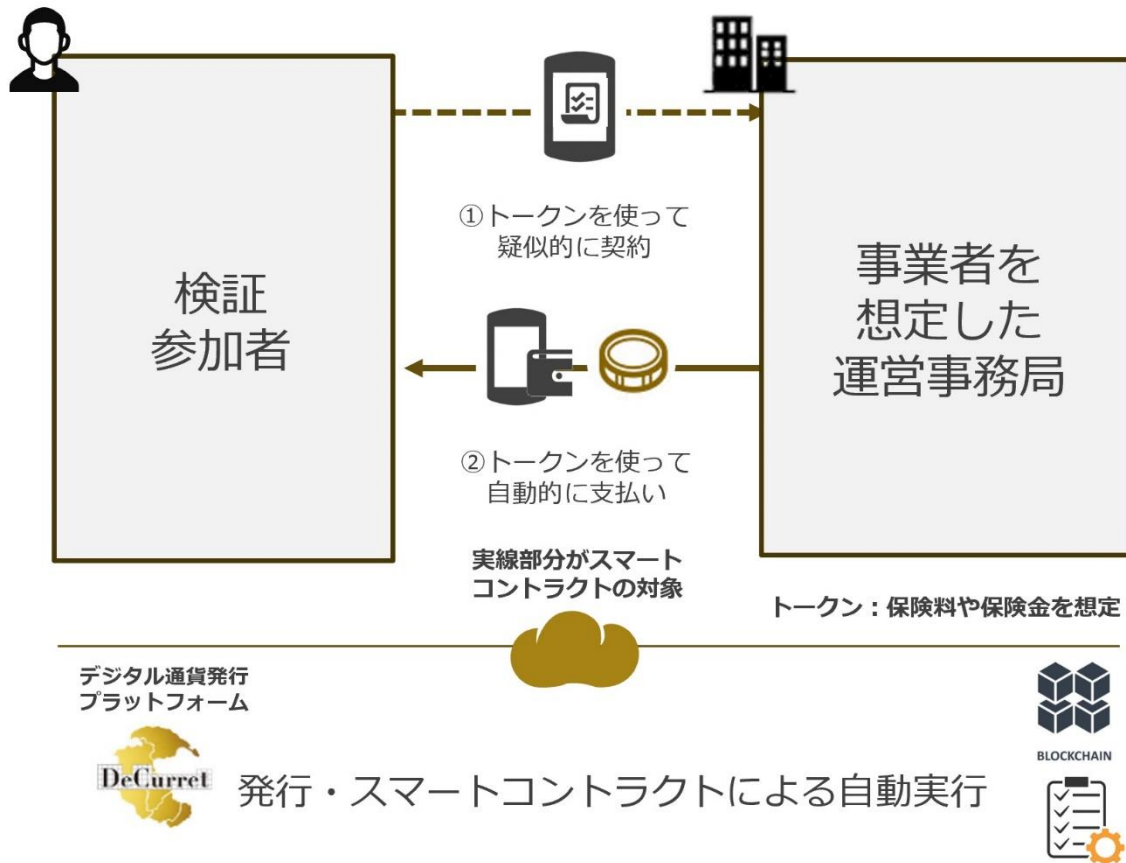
①トークンを使って
疑似的に契約

検証
参加者

事業者を
想定した
運営事務局

②トークンを使って
自動的に支払い

実線部分がスマート
コントラクトの対象

トークン：保険料や保険金を想定

デジタル通貨発行
プラットフォーム

DeCurret

発行・スマートコントラクトによる自動実行

BLOCKCHAIN